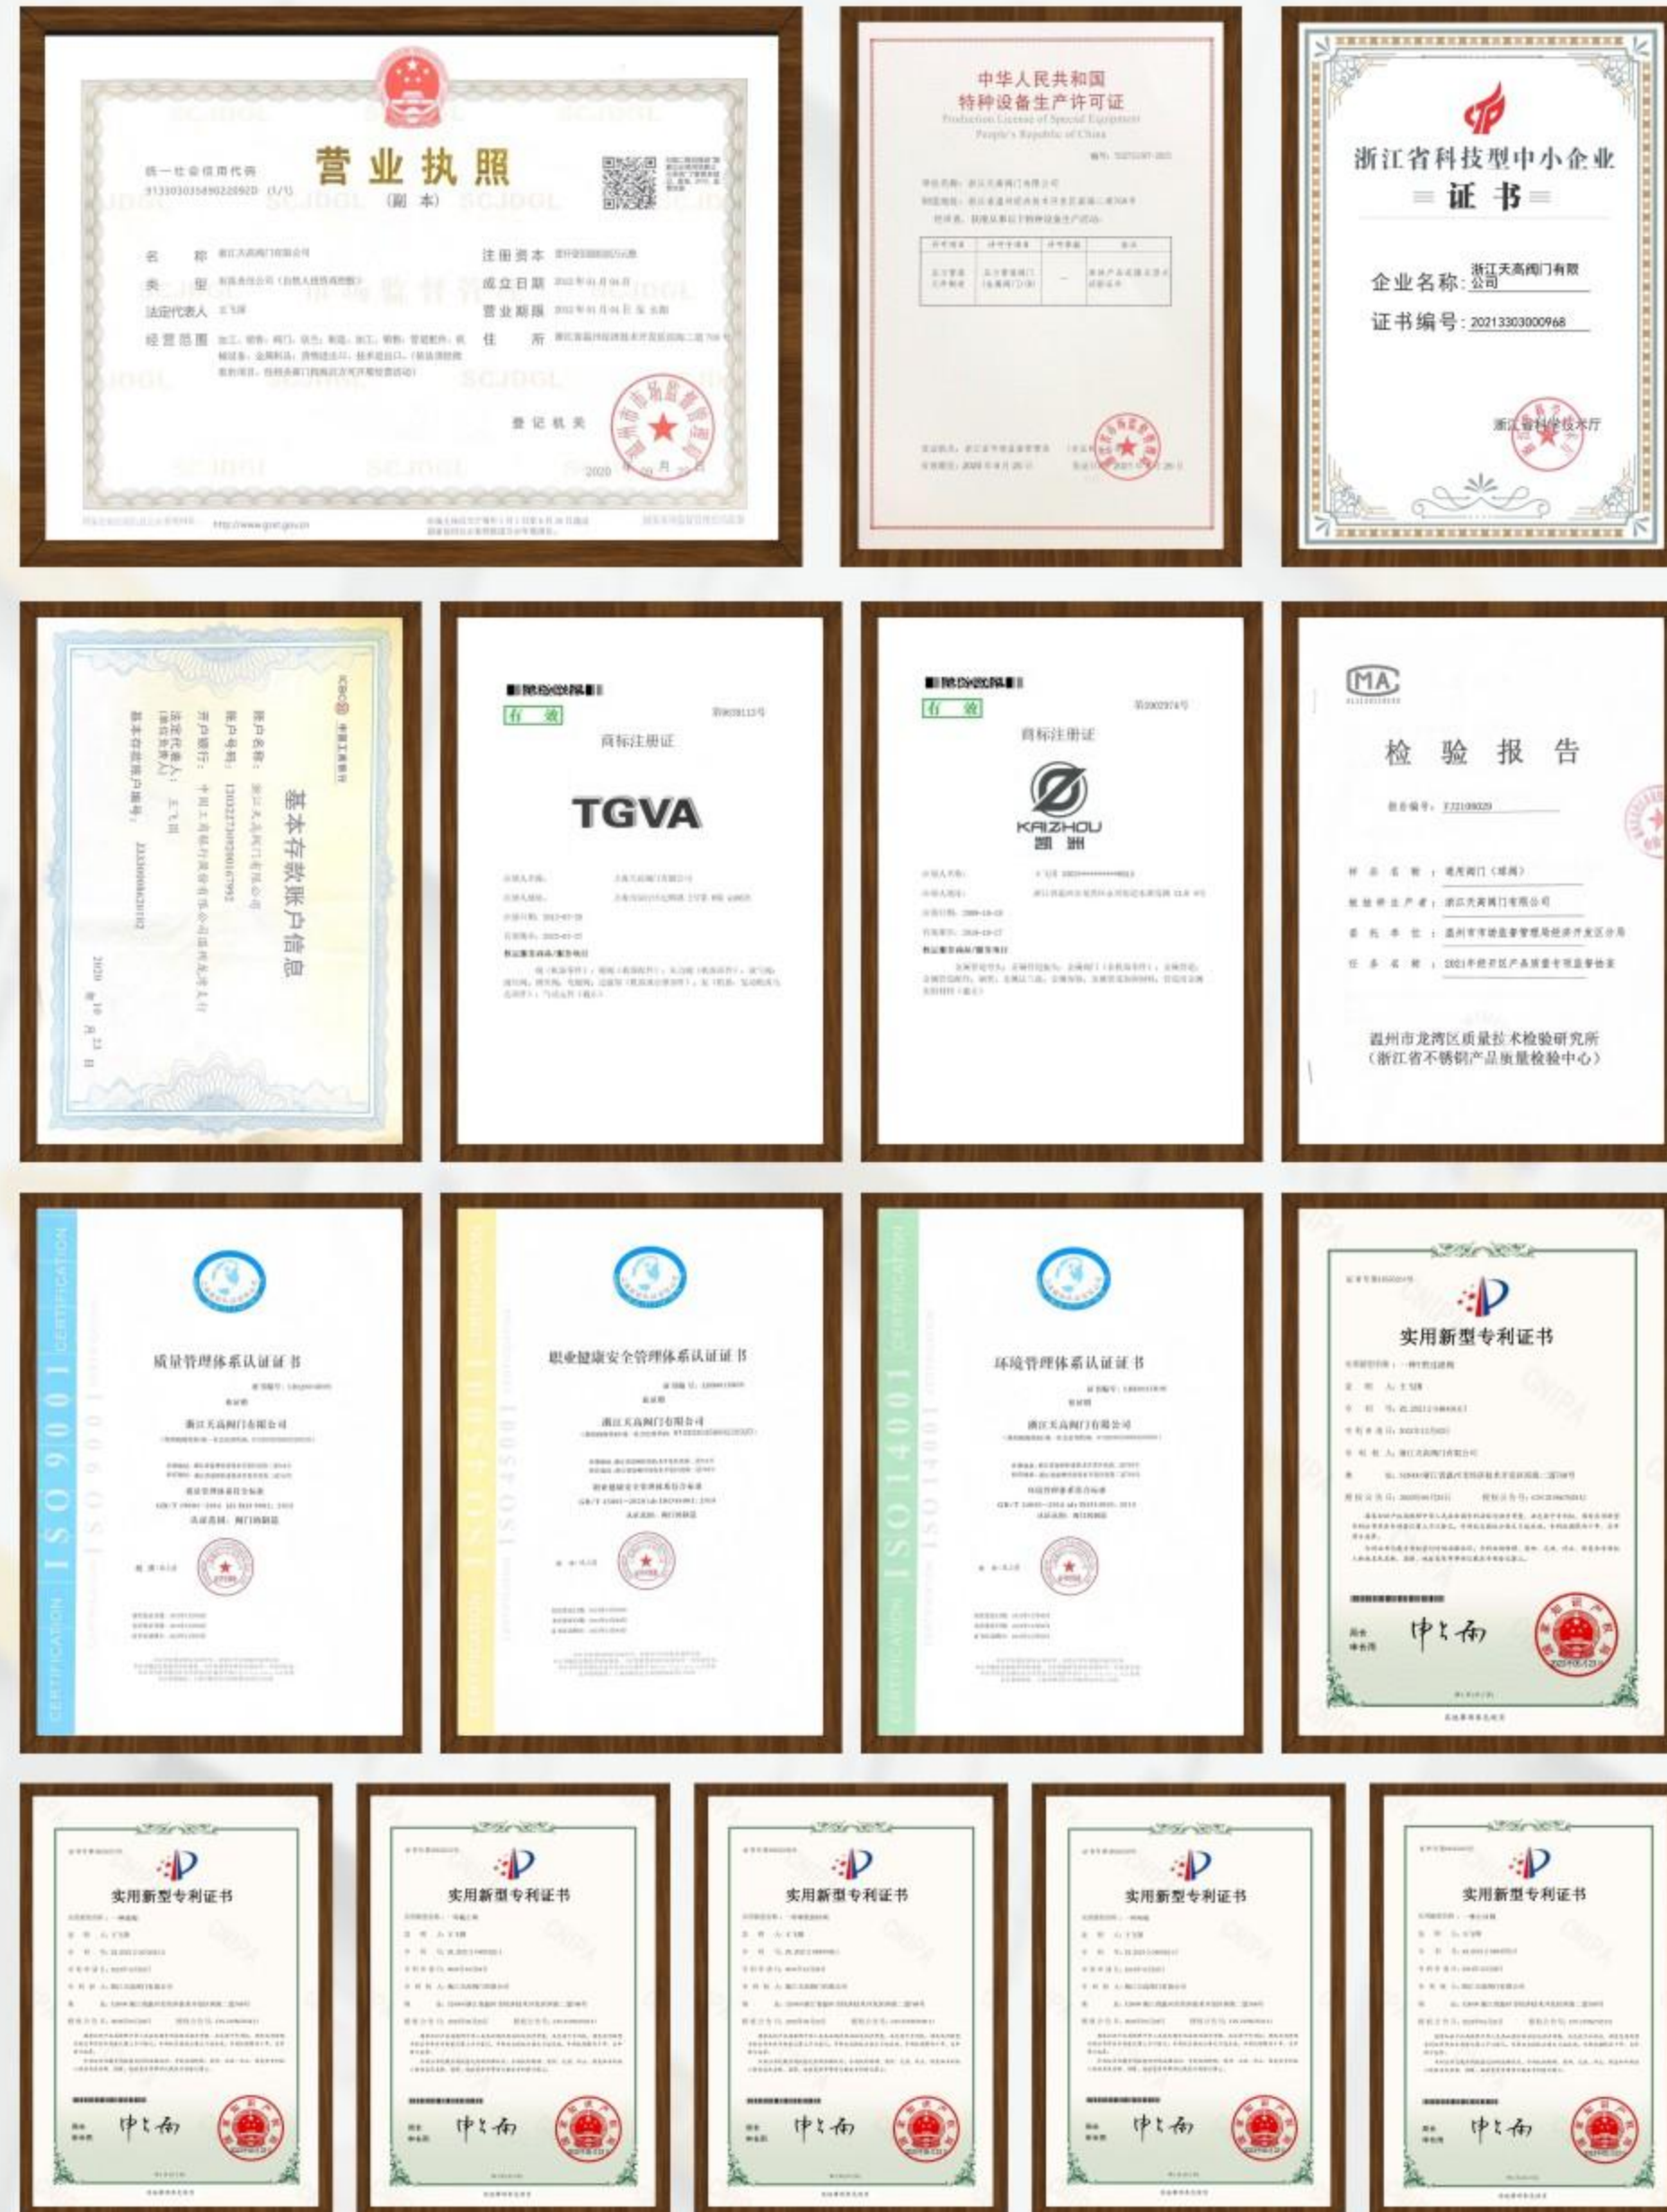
统一社会信用代码
91330303589022092D (1/1)

营业执照
(副本)

名称 浙江天高阀门有限公司
类型 有限责任公司(自然人投资或控股)
法定代表人 王飞球
经营范围 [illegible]
注册资本 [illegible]
成立日期 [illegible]
营业期限 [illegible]
住所 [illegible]

登记机关
2020 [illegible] 月 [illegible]

http://www.gsxt.gov.cn

中华人民共和国
特种设备生产许可证
Production License of Special Equipment
People's Republic of China

浙江省科技型中小企业
证书
企业名称: 浙江天高阀门有限公司
证书编号: 20213303000968
浙江省科学技术厅

基本存款账户信息
账户名称: 浙江天高阀门有限公司
账户号码: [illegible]
开户银行: 中国工商银行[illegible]
法定代表人 (单位负责人): 王飞球
基本存款账户编号: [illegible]
2020 年 10 月 23 日

有效
商标注册证
TGVA

有效
商标注册证
KAIZHOU
凯洲

MA
检验报告
温州市龙湾区质量技术检验研究所
(浙江省不锈钢产品质量检验中心)

ISO 9001 CERTIFICATION
质量管理体系认证证书
浙江天高阀门有限公司

ISO 45001
职业健康安全管理体系认证证书
浙江天高阀门有限公司

ISO 14001 CERTIFICATION
环境管理体系认证证书
浙江天高阀门有限公司

实用新型专利证书
申长雨

实用新型专利证书
申长雨

实用新型专利证书
申长雨

实用新型专利证书
申长雨

实用新型专利证书
申长雨

实用新型专利证书
申长雨